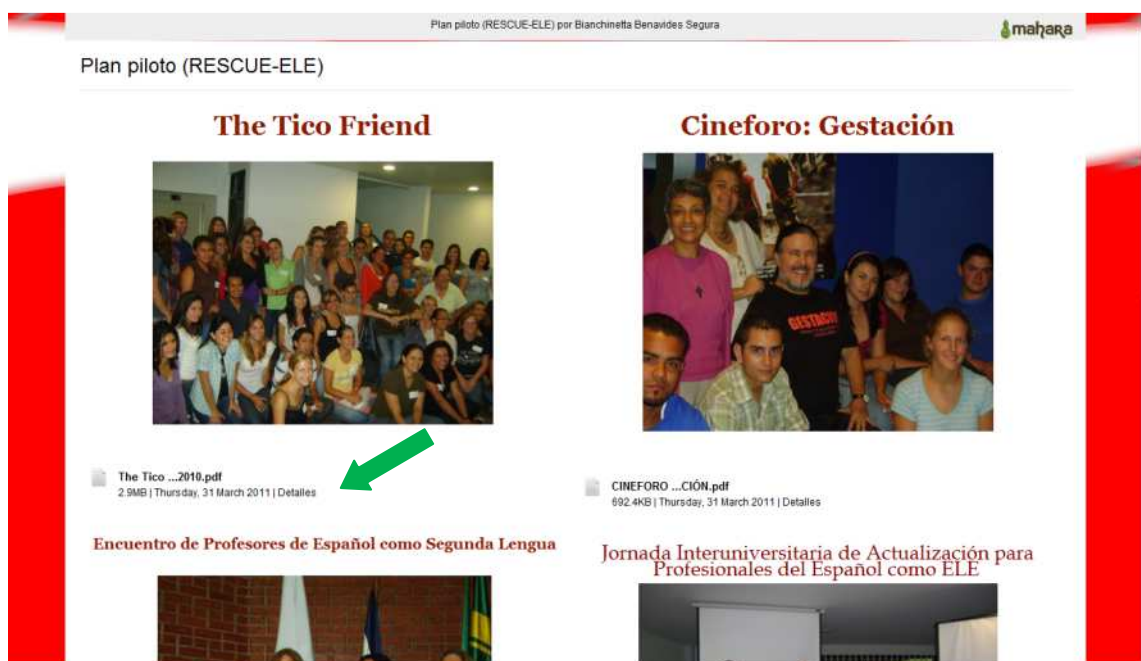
Plan piloto (RESCUE-ELE) por Bianchinetta Benavides Segura

mahara

Plan piloto (RESCUE-ELE)

The Tico Friend

The Tico ...2010.pdf
2.9MB | Thursday, 31 March 2011 | Detalles

Cineforo: Gestación

GESTACIÓN

CINEFORO ...CIÓN.pdf
692.4KB | Thursday, 31 March 2011 | Detalles

Encuentro de Profesores de Español como Segunda Lengua

Jornada Interuniversitaria de Actualización para Profesionales del Español como ELE